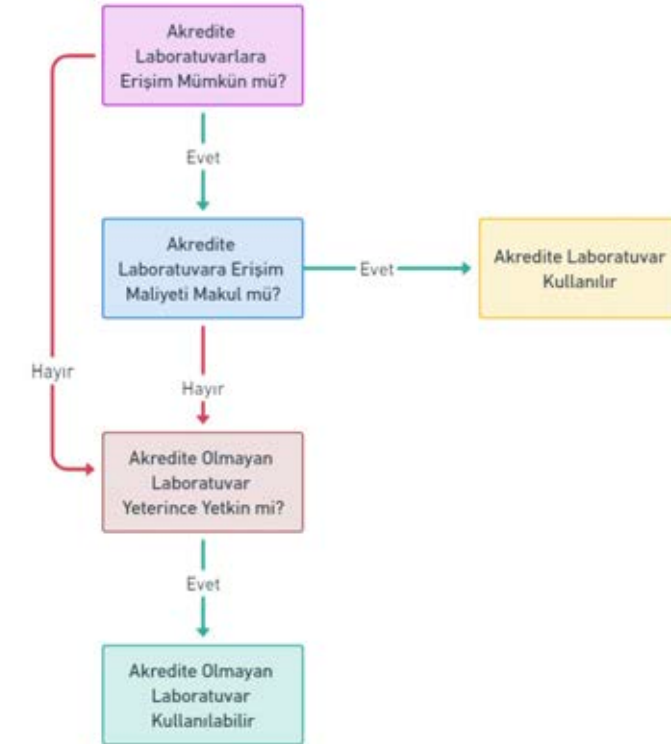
Akredite Laboratuvarlara Erişim Mümkün mü?

Evet

Akredite Laboratuvara Erişim Maliyeti Makul mü?

Evet

Akredite Laboratuvar Kullanılır

Hayır

Hayır

Akredite Olmayan Laboratuvar Yeterince Yetkin mi?

Evet

Akredite Olmayan Laboratuvar Kullanılabilir